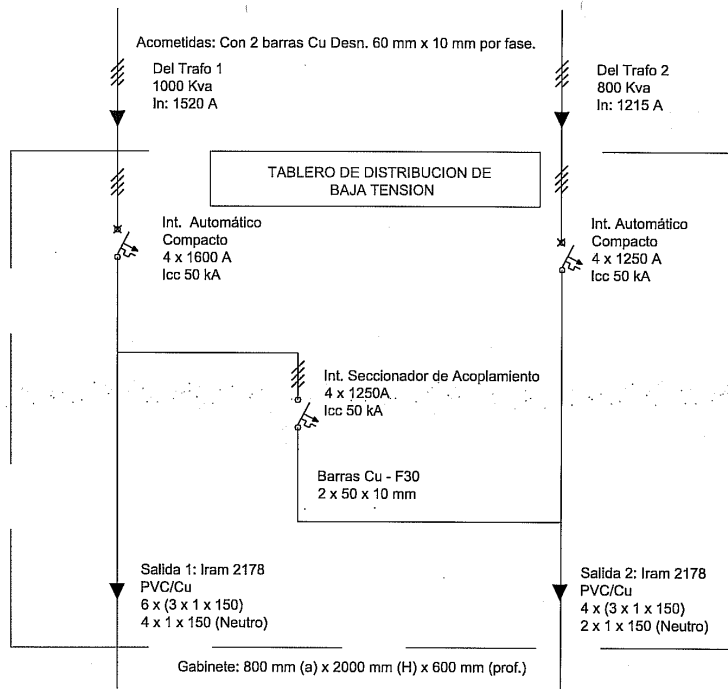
Acometidas: Con 2 barras Cu Desn. 60 mm x 10 mm por fase.

Del Trafo 1
1000 Kva
In: 1520 A

Del Trafo 2
800 Kva
In: 1215 A

TABLERO DE DISTRIBUCION DE BAJA TENSION

Int. Automático
Compacto
4 x 1600 A
Icc 50 kA

Int. Automático
Compacto
4 x 1250 A
Icc 50 kA

Int. Seccionador de Acoplamiento
4 x 1250A
Icc 50 kA

Barras Cu - F30
2 x 50 x 10 mm

Salida 1: Iram 2178
PVC/Cu
6 x (3 x 1 x 150)
4 x 1 x 150 (Neutro)

Salida 2: Iram 2178
PVC/Cu
4 x (3 x 1 x 150)
2 x 1 x 150 (Neutro)

Gabinete: 800 mm (a) x 2000 mm (H) x 600 mm (prof.)